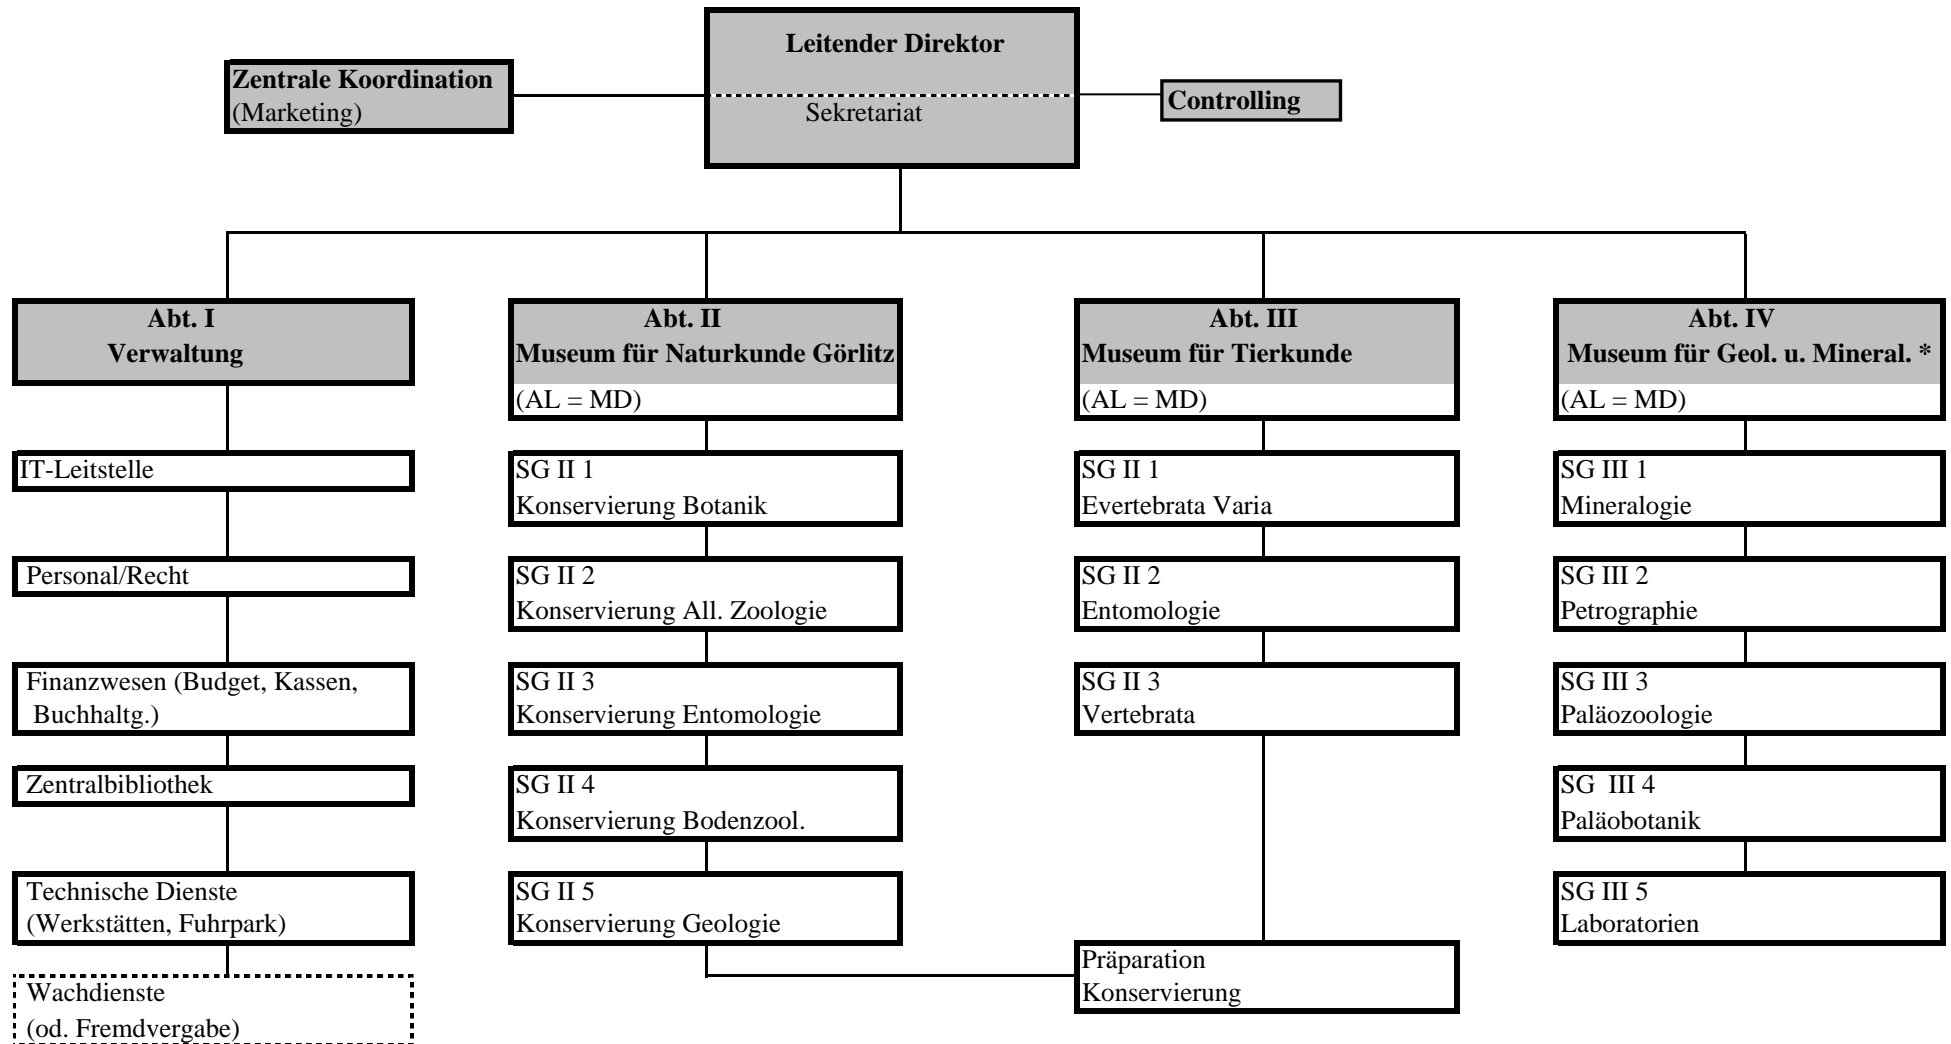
Leitender Direktor

Sekretariat

Zentrale Koordination
(Marketing)

Controlling

Abt. I
Verwaltung

IT-Leitstelle

Personal/Recht

Finanzwesen (Budget, Kassen, Buchhaltg.)

Zentralbibliothek

Technische Dienste
(Werkstätten, Fuhrpark)

Wachdienste
(od. Fremdvergabe)

Abt. II
Museum für Naturkunde Görlitz
(AL = MD)

SG II 1
Konservierung Botanik

SG II 2
Konservierung All. Zoologie

SG II 3
Konservierung Entomologie

SG II 4
Konservierung Bodenzool.

SG II 5
Konservierung Geologie

Abt. III
Museum für Tierkunde
(AL = MD)

SG II 1
Evertebrata Varia

SG II 2
Entomologie

SG II 3
Vertebrata

Präparation
Konservierung

Abt. IV
Museum für Geol. u. Mineral. *
(AL = MD)

SG III 1
Mineralogie

SG III 2
Petrographie

SG III 3
Paläozoologie

SG III 4
Paläobotanik

SG III 5
Laboratorien